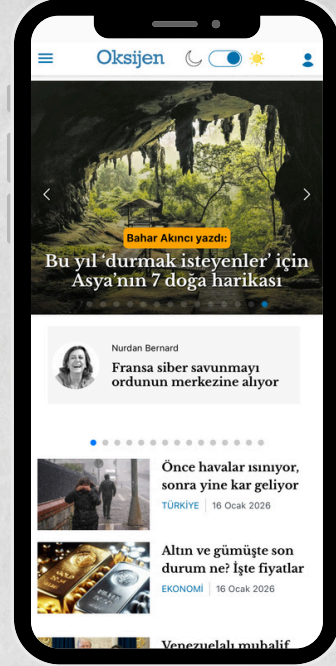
Oksijen

Bahar Akıncı yazdı:

Bu yıl 'durmak isteyenler' için Asya'nın 7 doğa harikası

Nurdan Bernard

Fransa siber savunmayı ordunun merkezine alıyor

Önce havalar ısınıyor, sonra yine kar geliyor

TÜRKİYE | 16 Ocak 2026

Altın ve gümüşte son durum ne? İşte fiyatlar

EKONOMİ | 16 Ocak 2026

Venezuela muhalif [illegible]